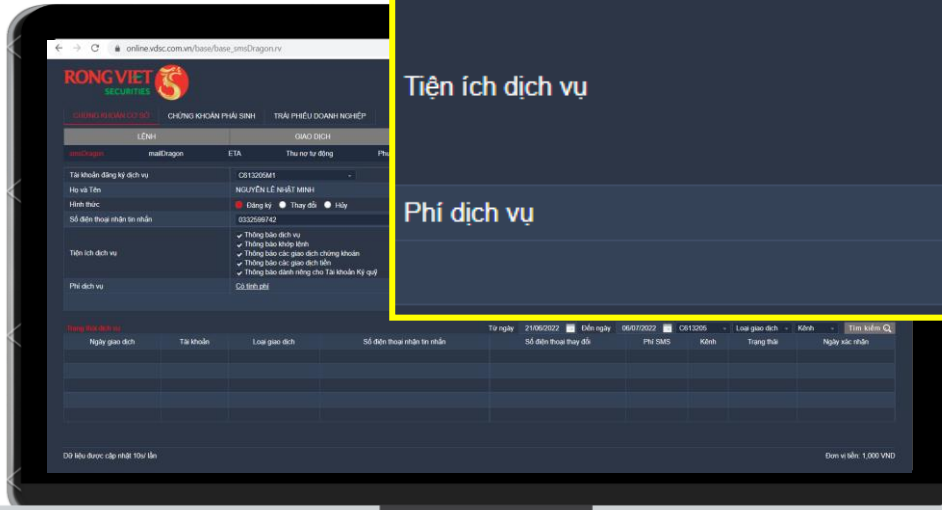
online.vdsc.com.vn/base/base_smsDragon.rv

RONG VIET SECURITIES

CHỨNG KHOÁN CƠ SỞ | CHỨNG KHOÁN PHÁI SINH | TRÁI PHIẾU DOANH NGHIỆP

LỆNH | GIAO DỊCH

smsDragon | mailDragon | ETA | Thu nợ tự động | Phụ

| | |
|---|---|
| Tài khoản đăng ký dịch vụ | C613205M1 |
| Họ và Tên | NGUYỄN LÊ NHẬT MINH |
| Hình thức | Đăng ký · Thay đổi · Hủy |
| Số điện thoại nhận tin nhắn | 0332599742 |
| Tiện ích dịch vụ | Thông báo dịch vụ; Thông báo khớp lệnh; Thông báo các giao dịch chứng khoán; Thông báo các giao dịch tiền; Thông báo dành riêng cho Tài khoản Ký quỹ |
| Phí dịch vụ | Có tính phí |

Tiện ích dịch vụ

Phí dịch vụ

Trạng thái dịch vụ | Từ ngày 21/06/2022 | Đến ngày 06/07/2022 | C613205 | Loại giao dịch | Kênh | Tìm kiếm

| Ngày giao dịch | Tài khoản | Loại giao dịch | Số điện thoại nhận tin nhắn | Số điện thoại thay đổi | Phí SMS | Kênh | Trạng thái | Ngày xác nhận |
|---|---|---|---|---|---|---|---|---|

Dữ liệu được cập nhật 10s/ lần

Đơn vị tiền: 1,000 VND